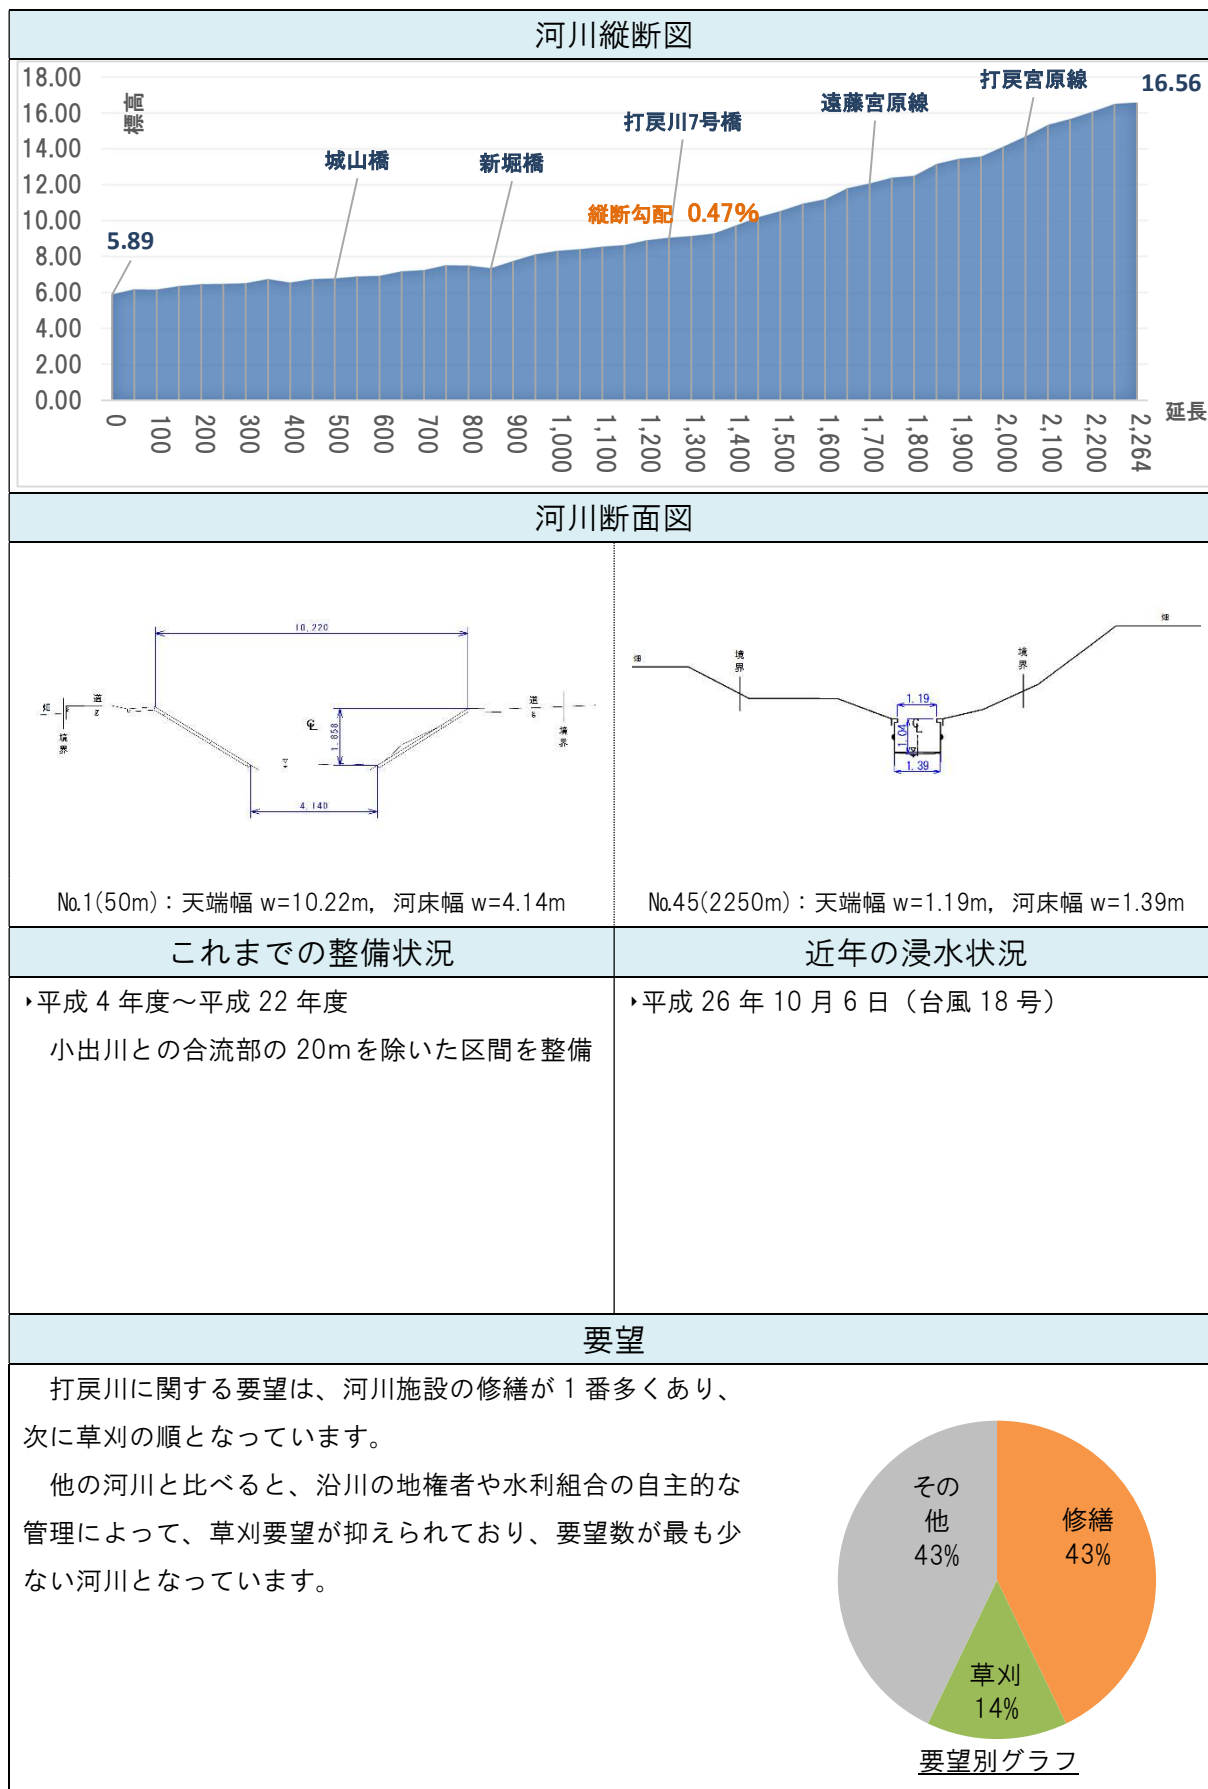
河川縦断図

18.00
16.00
14.00
12.00
10.00
8.00
6.00
4.00
2.00
0.00

標高

5.89
城山橋
新堀橋
打戻川7号橋
縦断勾配 0.47%
遠藤宮原線
打戻宮原線
16.56

0 100 200 300 400 500 600 700 800 900 1,000 1,100 1,200 1,300 1,400 1,500 1,600 1,700 1,800 1,900 2,000 2,100 2,200 2,264
延長

河川断面図

10.220
1.858
4.140
No.1(50m)：天端幅 w=10.22m, 河床幅 w=4.14m

1.19
1.04
1.39
No.45(2250m)：天端幅 w=1.19m, 河床幅 w=1.39m

これまでの整備状況

‣平成 4 年度～平成 22 年度
小出川との合流部の 20mを除いた区間を整備

近年の浸水状況

‣平成 26 年 10 月 6 日（台風 18 号）

要望

打戻川に関する要望は、河川施設の修繕が 1 番多くあり、次に草刈の順となっています。

他の河川と比べると、沿川の地権者や水利組合の自主的な管理によって、草刈要望が抑えられており、要望数が最も少ない河川となっています。

その他 43%
修繕 43%
草刈 14%
要望別グラフ